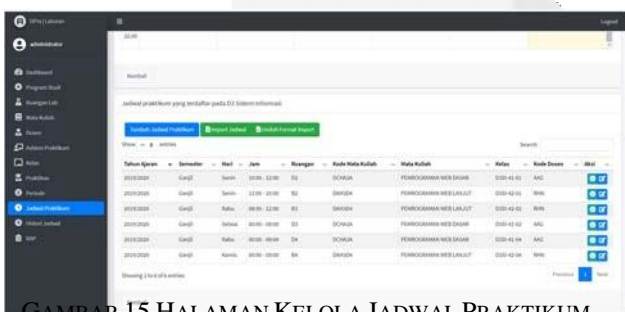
SIPre | Labolatin

administrator

Dashboard

Program Studi

Ruangan Lab

Mata Kuliah

Dosen

Asisten Praktikum

Kelas

Praktikan

Periode

Jadwal Praktikum

Histori Jadwal

SPP

Logout

22.00

Kembali

Jadwal praktikum yang terdaftar pada D3 Sistem Informasi

Tambah Jadwal Praktikum

Import Jadwal

Unduh Format Import

Show 8 entries

Search:

| Tahun Ajaran | Semester | Hari | Jam | Ruangan | Kode Mata Kuliah | Mata Kuliah | Kelas | Kode Dosen | Aksi |
|---|---|---|---|---|---|---|---|---|---|
| 2019/2020 | Ganjil | Senin | 10.00 - 12.00 | B1 | DCHKUA | PEMROGRAMAN WEB DASAR | D3SI-41-01 | AAG | |
| 2019/2020 | Ganjil | Senin | 12.00 - 15.00 | B2 | DIAHJDA | PEMROGRAMAN WEB LANJUT | D3SI-42-01 | RHN | |
| 2019/2020 | Ganjil | Rabu | 08.00 - 12.00 | B2 | DIAHJDA | PEMROGRAMAN WEB LANJUT | D3SI-42-02 | RHN | |
| 2019/2020 | Ganjil | Selasa | 10.00 - 09.00 | B3 | DCHKUA | PEMROGRAMAN WEB DASAR | D3SI-41-03 | AAG | |
| 2019/2020 | Ganjil | Rabu | 10.00 - 09.00 | D4 | DCHKUA | PEMROGRAMAN WEB DASAR | D3SI-41-04 | AAG | |
| 2019/2020 | Ganjil | Kamis | 10.00 - 10.00 | B6 | DIAHJDA | PEMROGRAMAN WEB LANJUT | D3SI-42-04 | RHN | |

Showing 1 to 6 of 6 entries

Previous 1 Next

GAMBAR 15 HALAMAN KELOLA JADWAL PRAKTIKUM